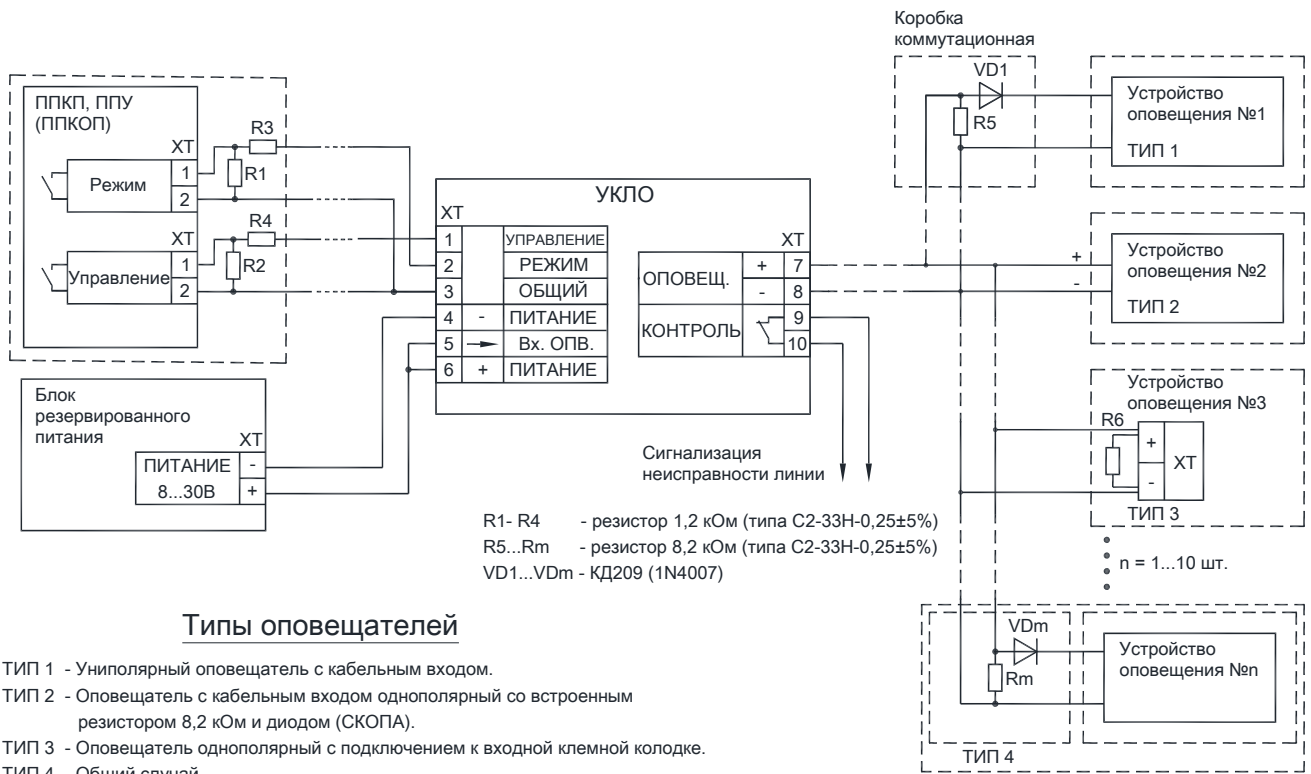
Коробка коммутационная

VD1

R5

Устройство оповещения №1

ТИП 1

ППКП, ППУ (ППКОП)

XT

R3

1

R1

Режим

2

R4

XT

1

R2

Управление

2

УКЛО

XT

1 УПРАВЛЕНИЕ

2 РЕЖИМ

3 ОБЩИЙ

4 - ПИТАНИЕ

5 Вх. ОПВ.

6 + ПИТАНИЕ

XT

ОПОВЕЩ. + 7

- 8

КОНТРОЛЬ 9

10

+

-

Устройство оповещения №2

ТИП 2

Устройство оповещения №3

R6

+

XT

-

ТИП 3

Блок резервированного питания

XT

ПИТАНИЕ -

8...30В +

Сигнализация неисправности линии

R1- R4 - резистор 1,2 кОм (типа С2-33Н-0,25±5%)

R5...Rm - резистор 8,2 кОм (типа С2-33Н-0,25±5%)

VD1...VDm - КД209 (1N4007)

n = 1...10 шт.

VDm

Rm

Устройство оповещения №n

ТИП 4

Типы оповещателей

ТИП 1 - Униполярный оповещатель с кабельным входом.

ТИП 2 - Оповещатель с кабельным входом однополярный со встроенным резистором 8,2 кОм и диодом (СКОПА).

ТИП 3 - Оповещатель однополярный с подключением к входной клемной колодке.

ТИП 4 - Общий случай.